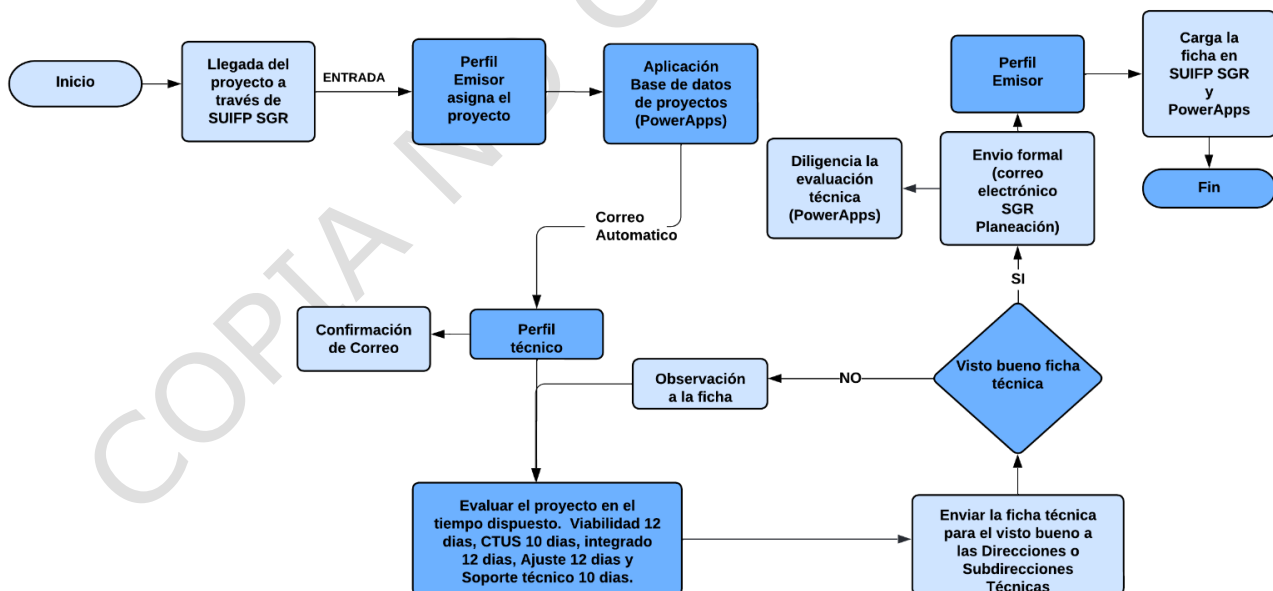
Inicio

Llegada del proyecto a través de SUIFP SGR

ENTRADA

Perfil Emisor asigna el proyecto

Aplicación Base de datos de proyectos (PowerApps)

Perfil Emisor

Carga la ficha en SUIFP SGR y PowerApps

Fin

Diligencia la evaluación técnica (PowerApps)

Envio formal (correo electrónico SGR Planeación)

Correo Automatico

SI

Confirmación de Correo

Perfil técnico

Observación a la ficha

NO

Visto bueno ficha técnica

Evaluar el proyecto en el tiempo dispuesto. Viabilidad 12 dias, CTUS 10 dias, integrado 12 dias, Ajuste 12 dias y Soporte técnico 10 dias.

Enviar la ficha técnica para el visto bueno a las Direcciones o Subdirecciones Técnicas

COPIA NO C